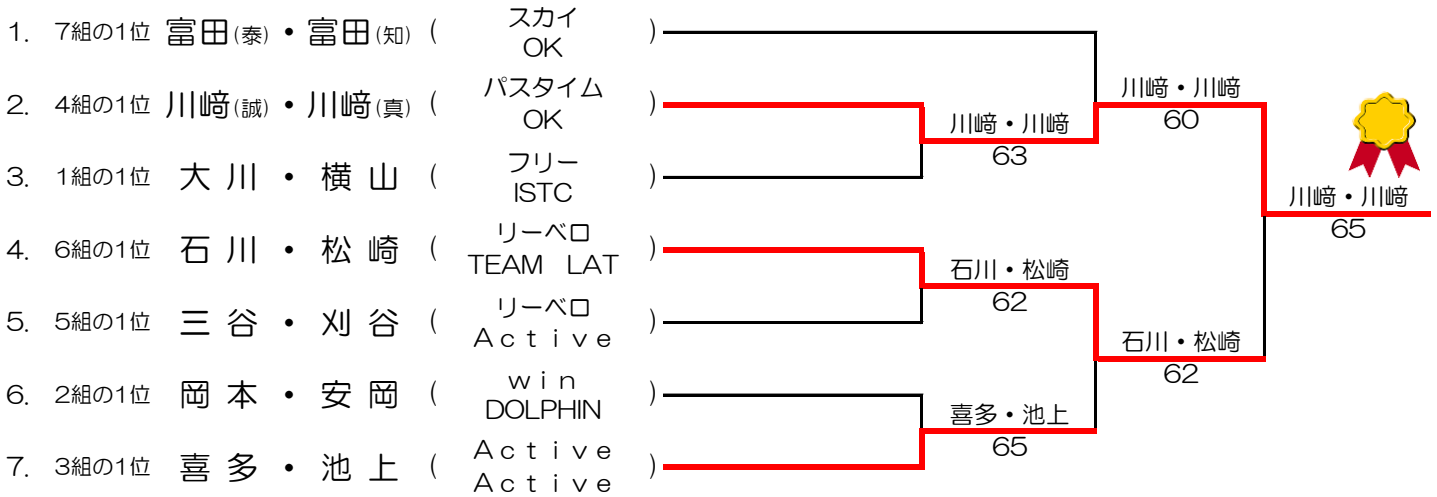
1. 7組の1位 富田(泰)・富田(知) ( スカイ OK )

2. 4組の1位 川﨑(誠)・川﨑(真) ( パスタイム OK )

3. 1組の1位 大川・横山 ( フリー ISTC )

4. 6組の1位 石川・松崎 ( リーベロ TEAM LAT )

5. 5組の1位 三谷・刈谷 ( リーベロ Active )

6. 2組の1位 岡本・安岡 ( win DOLPHIN )

7. 3組の1位 喜多・池上 ( Active Active )

川﨑・川﨑
63

石川・松崎
62

喜多・池上
65

川﨑・川﨑
60

石川・松崎
62

川﨑・川﨑
65